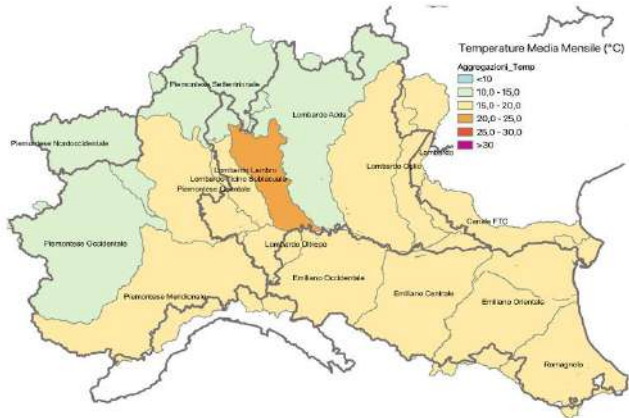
Temperature Media Mensile (°C)

Aggregazioni_Temp
<10
10,0 - 15,0
15,0 - 20,0
20,0 - 25,0
25,0 - 30,0
>30

Piemontese Settentrionale
Lombardo Adda
Piemontese Nordoccidentale
Lombardo Lambro
Lombardo Ticino Sublacuale
Piemontese Orientale
Lombardo Oglio
Lombardo
Canale FTC
Piemontese Occidentale
Lombardo Oltrepò
Emiliano Occidentale
Piemontese Meridionale
Emiliano Centrale
Emiliano Orientale
Romagnolo